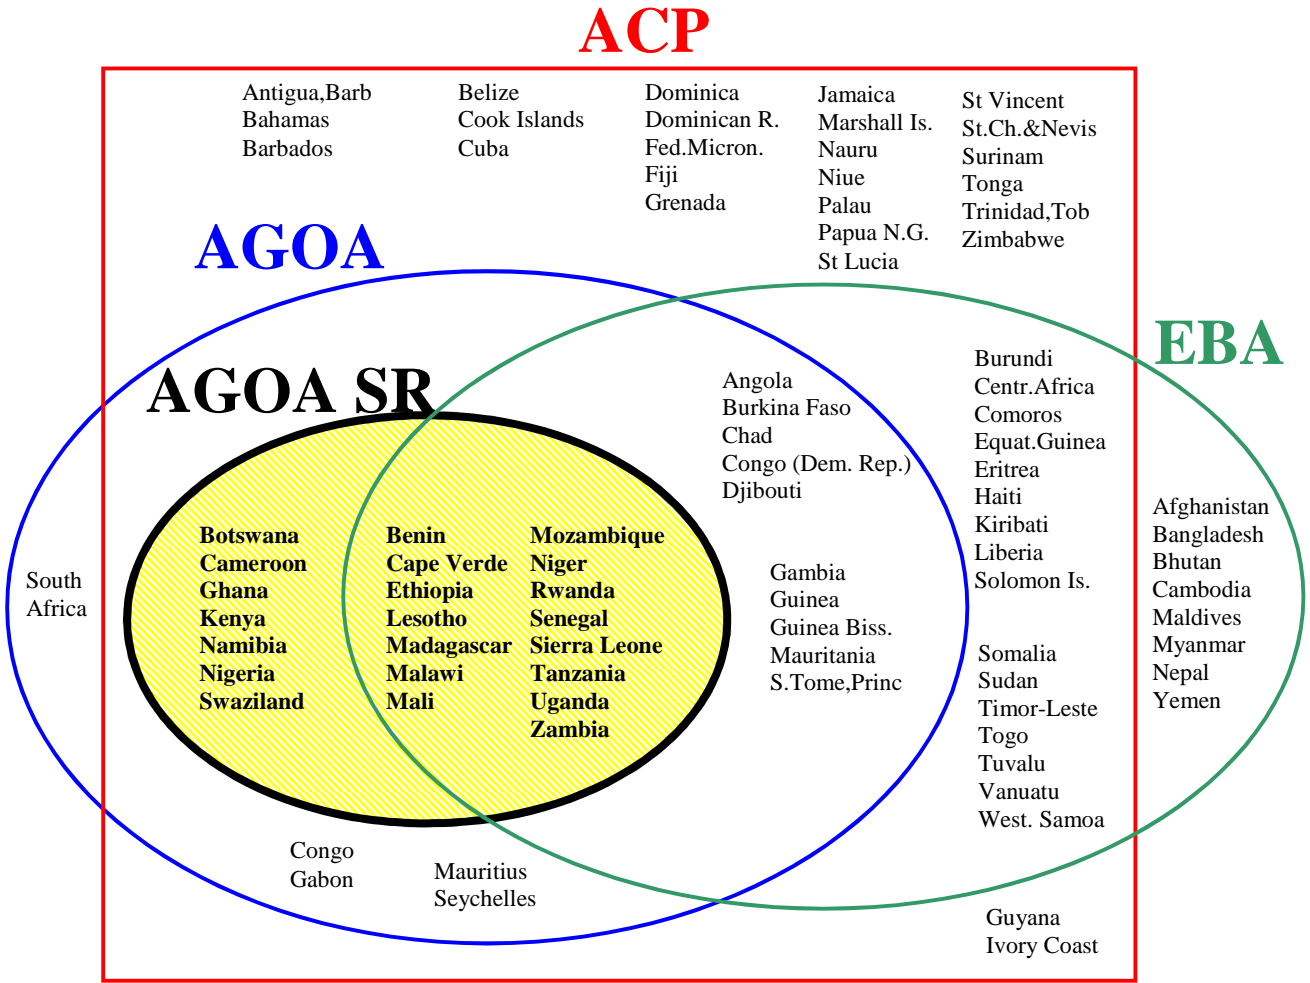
ACP

Antigua,Barb
Bahamas
Barbados

Belize
Cook Islands
Cuba

Dominica
Dominican R.
Fed.Micron.
Fiji
Grenada

Jamaica
Marshall Is.
Nauru
Niue
Palau
Papua N.G.
St Lucia

St Vincent
St.Ch.&Nevis
Surinam
Tonga
Trinidad,Tob
Zimbabwe

AGOA

EBA

AGOA SR

Angola
Burkina Faso
Chad
Congo (Dem. Rep.)
Djibouti

Burundi
Centr.Africa
Comoros
Equat.Guinea
Eritrea
Haiti
Kiribati
Liberia
Solomon Is.

South Africa

Botswana
Cameroon
Ghana
Kenya
Namibia
Nigeria
Swaziland

Benin
Cape Verde
Ethiopia
Lesotho
Madagascar
Malawi
Mali

Mozambique
Niger
Rwanda
Senegal
Sierra Leone
Tanzania
Uganda
Zambia

Gambia
Guinea
Guinea Biss.
Mauritania
S.Tome,Princ

Afghanistan
Bangladesh
Bhutan
Cambodia
Maldives
Myanmar
Nepal
Yemen

Somalia
Sudan
Timor-Leste
Togo
Tuvalu
Vanuatu
West. Samoa

Congo
Gabon

Mauritius
Seychelles

Guyana
Ivory Coast